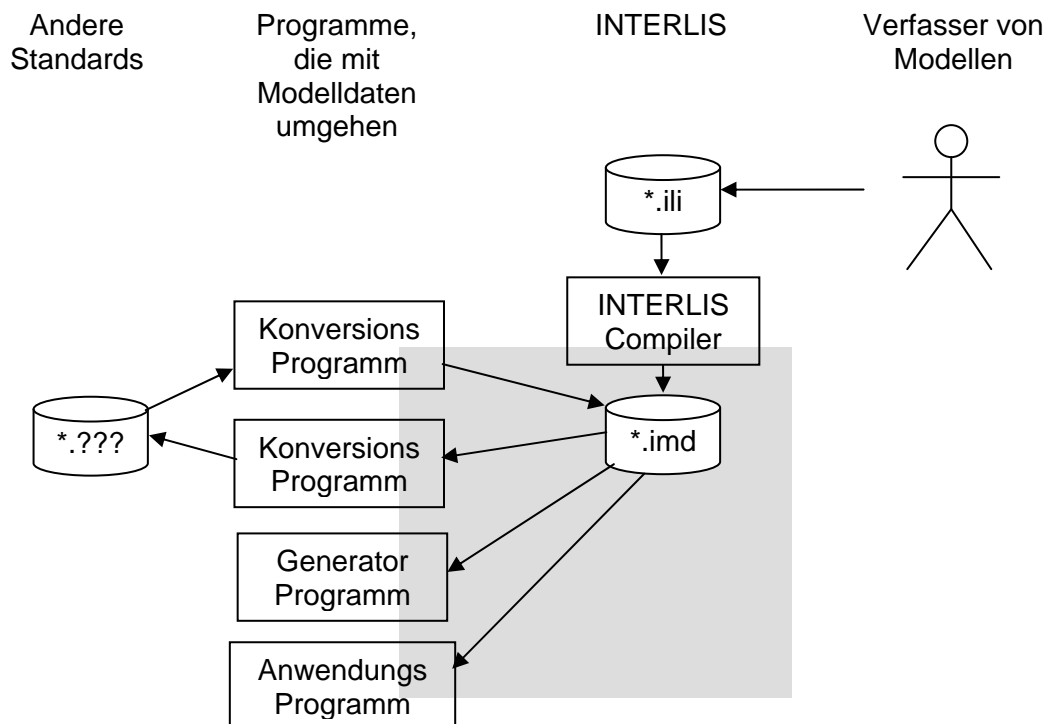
Andere Standards

Programme, die mit Modelldaten umgehen

INTERLIS

Verfasser von Modellen

*.ili

INTERLIS Compiler

Konversions Programm

*.???

*.imd

Konversions Programm

Generator Programm

Anwendungs Programm